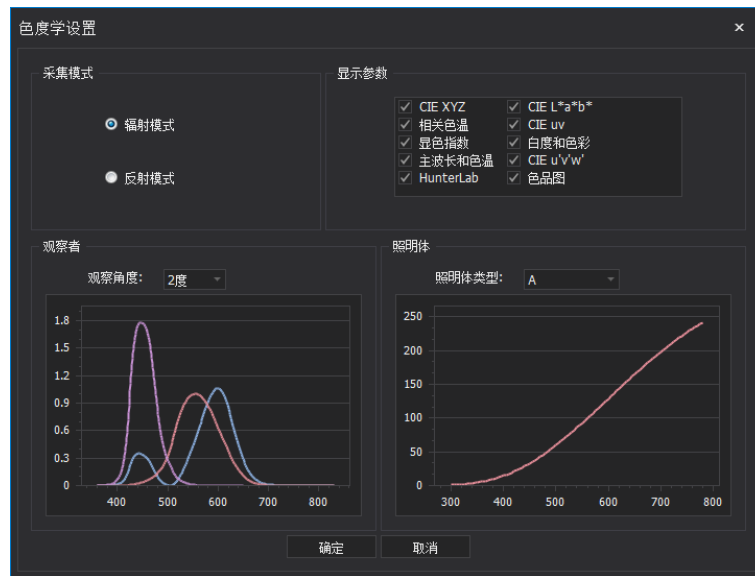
色度学设置

×

采集模式

辐射模式

反射模式

显示参数

CIE XYZ
CIE L*a*b*
相关色温
CIE uv
显色指数
白度和色彩
主波长和色温
CIE u'v'w'
HunterLab
色品图

观察者

观察角度: 2度

1.8
1.5
1.2
0.9
0.6
0.3
0
400 500 600 700 800

照明体

照明体类型: A

250
200
150
100
50
0
300 400 500 600 700 800

确定
取消